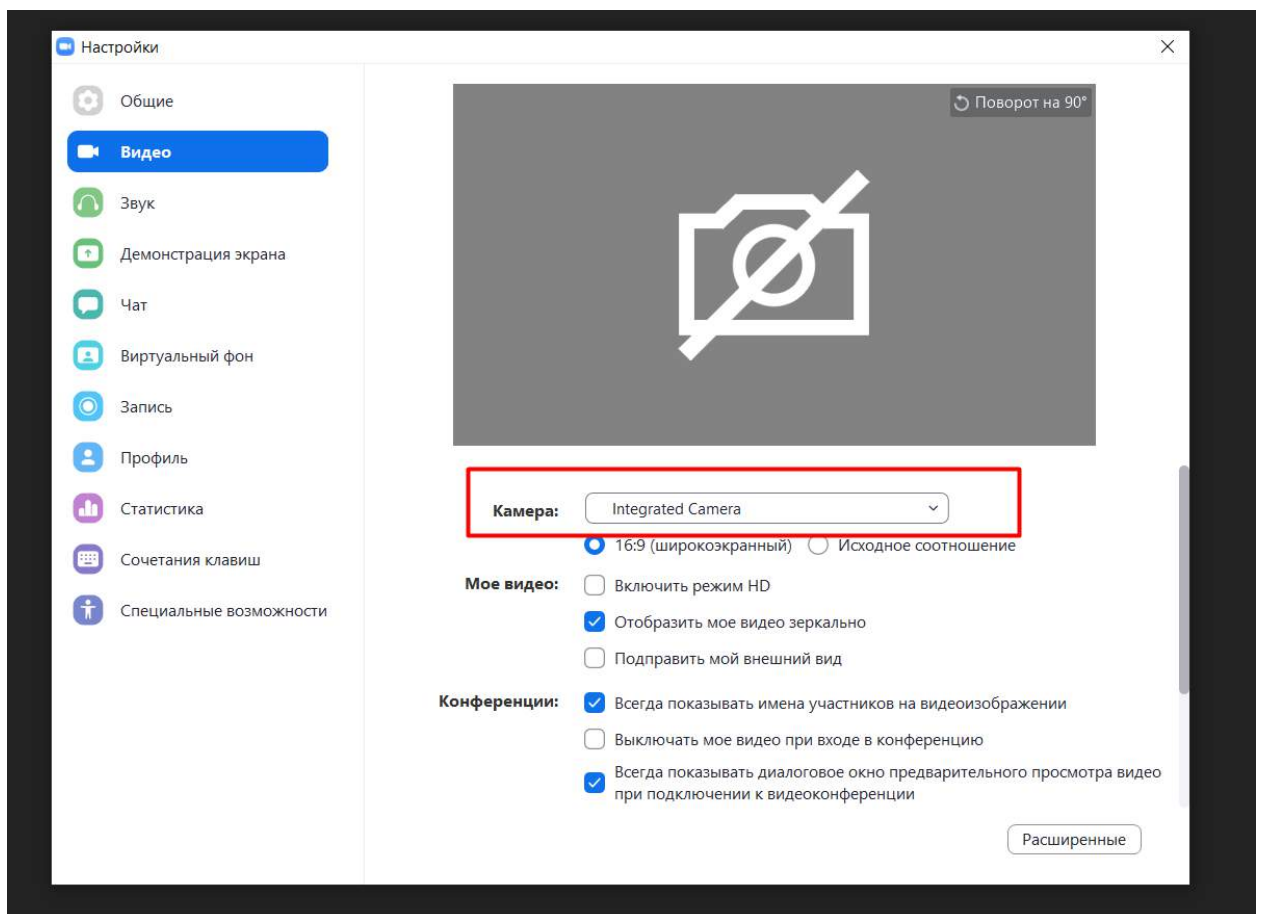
Настройки

Общие
Видео
Звук
Демонстрация экрана
Чат
Виртуальный фон
Запись
Профиль
Статистика
Сочетания клавиш
Специальные возможности

Поворот на 90°

Камера: Integrated Camera

16:9 (широкоэкранный) Исходное соотношение

Мое видео: Включить режим HD
Отобразить мое видео зеркально
Подправить мой внешний вид

Конференции: Всегда показывать имена участников на видеоизображении
Выключать мое видео при входе в конференцию
Всегда показывать диалоговое окно предварительного просмотра видео при подключении к видеоконференции

Расширенные